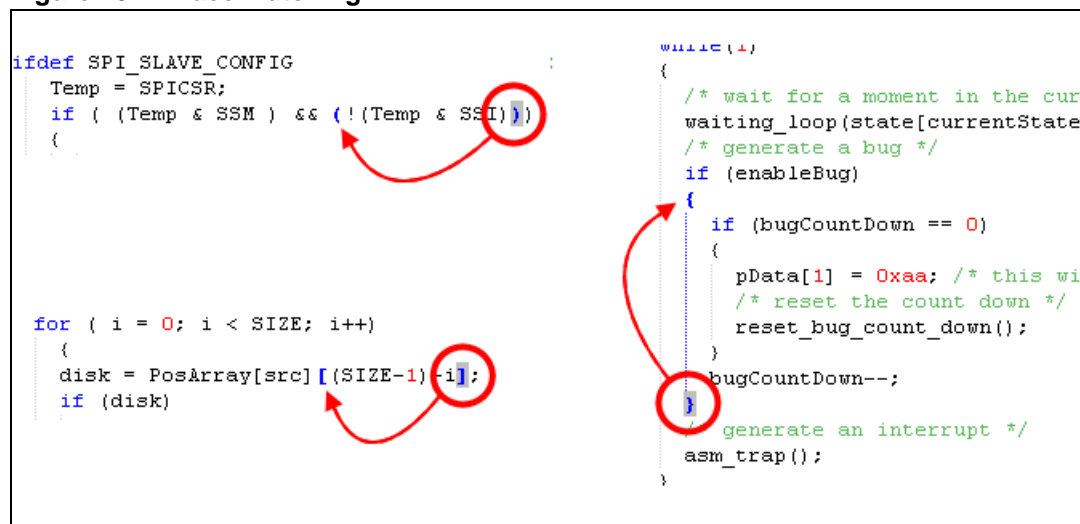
ifdef SPI_SLAVE_CONFIG
Temp = SPICSR;
if ( (Temp & SSM ) && (!(Temp & SSI)))
{

for ( i = 0; i < SIZE; i++)
{
disk = PosArray[src][(SIZE-1)-i];
if (disk)

while(1)
{
/* wait for a moment in the cur
waiting_loop(state[currentState
/* generate a bug */
if (enableBug)
{
if (bugCountDown == 0)
{
pData[1] = 0xaa; /* this wi
/* reset the count down */
reset_bug_count_down();
}
bugCountDown--;
}
/* generate an interrupt */
asm_trap();
}